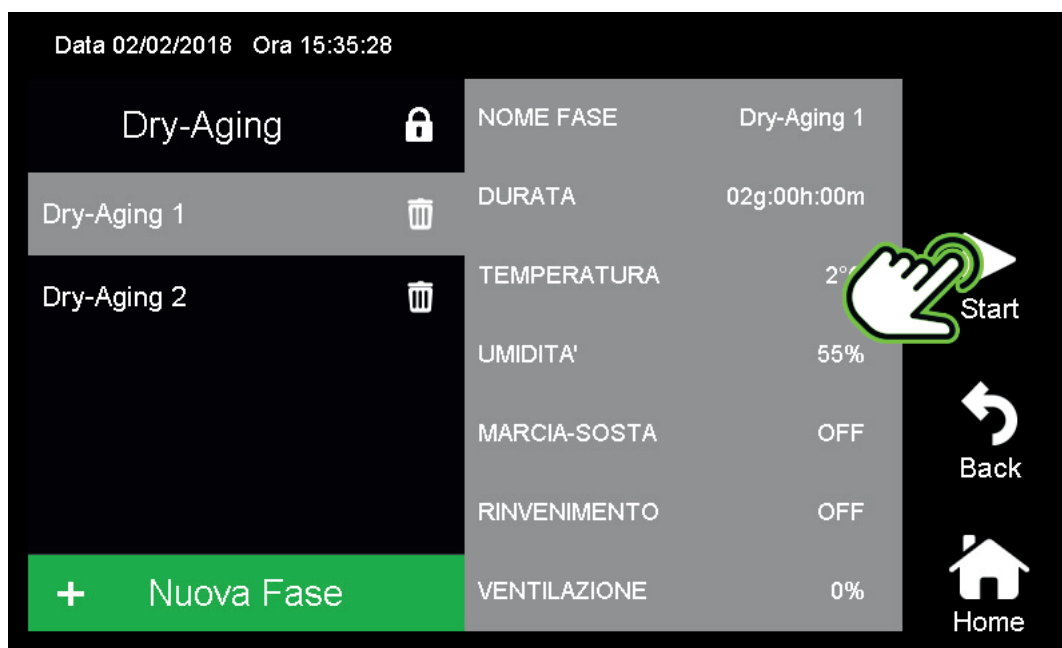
Data 02/02/2018 Ora 15:35:28

Dry-Aging

Dry-Aging 1

Dry-Aging 2

+ Nuova Fase

| NOME FASE | Dry-Aging 1 |
|---|---|
| DURATA | 02g:00h:00m |
| TEMPERATURA | 2°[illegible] |
| UMIDITA' | 55% |
| MARCIA-SOSTA | OFF |
| RINVENIMENTO | OFF |
| VENTILAZIONE | 0% |

Start

Back

Home